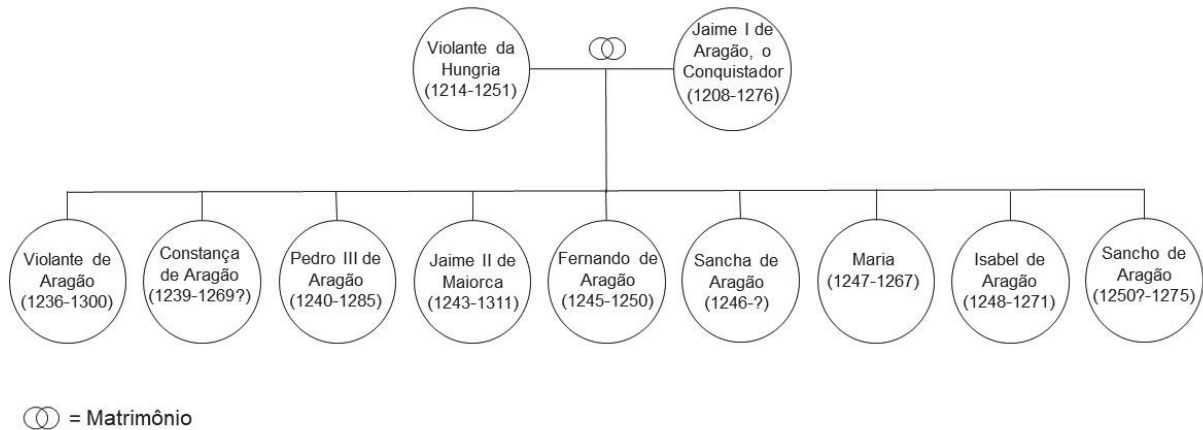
Violante da Hungria (1214-1251)

Jaime I de Aragão, o Conquistador (1208-1276)

Violante de Aragão (1236-1300)

Constança de Aragão (1239-1269?)

Pedro III de Aragão (1240-1285)

Jaime II de Maiorca (1243-1311)

Fernando de Aragão (1245-1250)

Sancha de Aragão (1246-?)

Maria (1247-1267)

Isabel de Aragão (1248-1271)

Sancho de Aragão (1250?-1275)

= Matrimônio